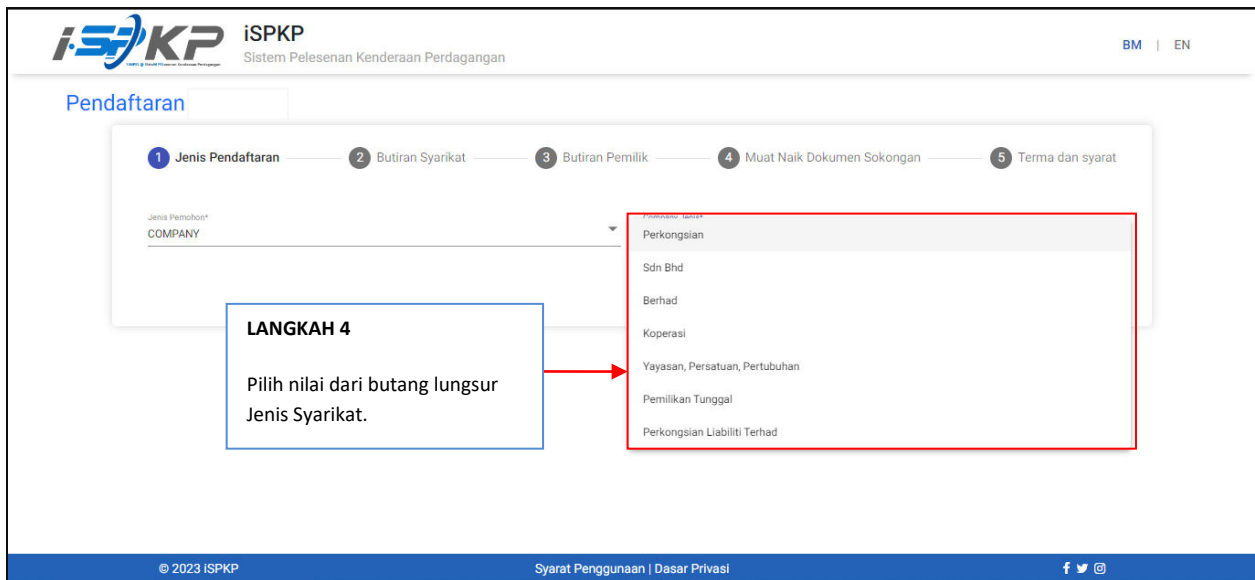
iSPKP
Sistem Pelesenan Kenderaan Perdagangan

BM | EN

Pendaftaran

1 Jenis Pendaftaran
2 Butiran Syarikat
3 Butiran Pemilik
4 Muat Naik Dokumen Sokongan
5 Terma dan syarat

Jenis Pemohon*
COMPANY

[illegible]
Perkongsian
Sdn Bhd
Berhad
Koperasi
Yayasan, Persatuan, Pertubuhan
Pemilikan Tunggal
Perkongsian Liabiliti Terhad

LANGKAH 4

Pilih nilai dari butang lungsur Jenis Syarikat.

© 2023 iSPKP
Syarat Penggunaan | Dasar Privasi